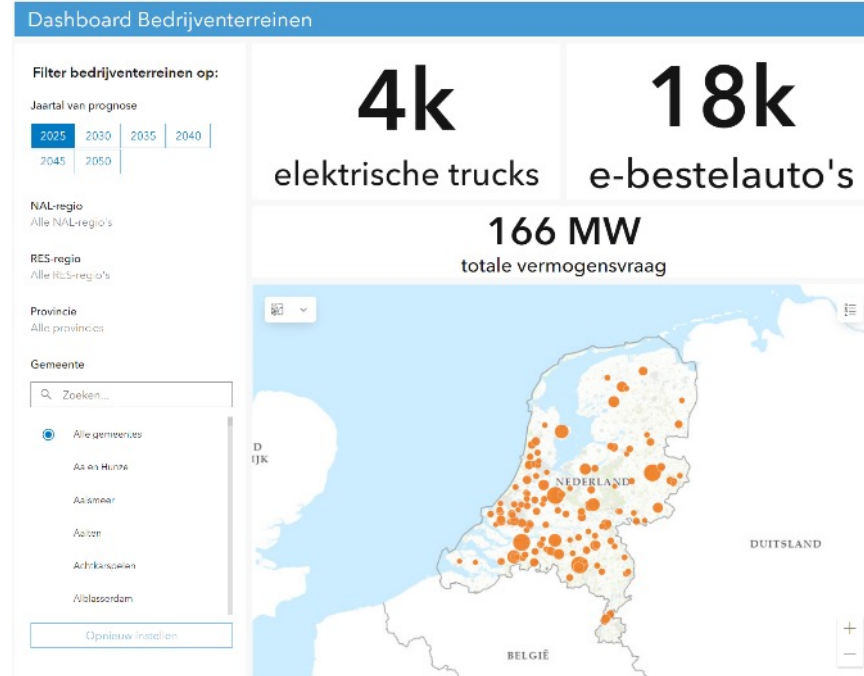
Dashboard Bedrijventerreinen

Filter bedrijventerreinen op:

Jaartal van prognose

| 2025 | 2030 | 2035 | 2040 |
|---|---|---|---|
| 2045 | 2050 | | |

NAL-regio
Alle NAL-regio's

RES-regio
Alle RES-regio's

Provincie
Alle provincies

Gemeente

Zoeken...

Alle gemeentes
Aa en Hunze
Aalsmeer
Aalten
Achtkarspelen
Alblasserdam

Opnieuw instellen

4k
elektrische trucks

18k
e-bestelauto's

166 MW
totale vermogensvraag

D
IJK

NEDERLAND

DUITSLAND

BELGIË

+
−